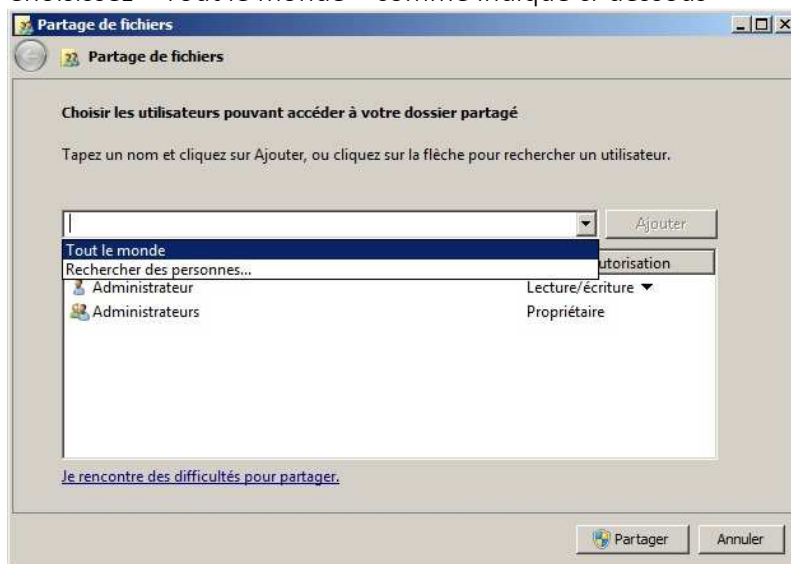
Partage de fichiers

Partage de fichiers

Choisir les utilisateurs pouvant accéder à votre dossier partagé

Tapez un nom et cliquez sur Ajouter, ou cliquez sur la flèche pour rechercher un utilisateur.

Ajouter

Tout le monde
Rechercher des personnes...

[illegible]utorisation

Administrateur | Lecture/écriture ▼
Administrateurs | Propriétaire

Je rencontre des difficultés pour partager.

Partager
Annuler